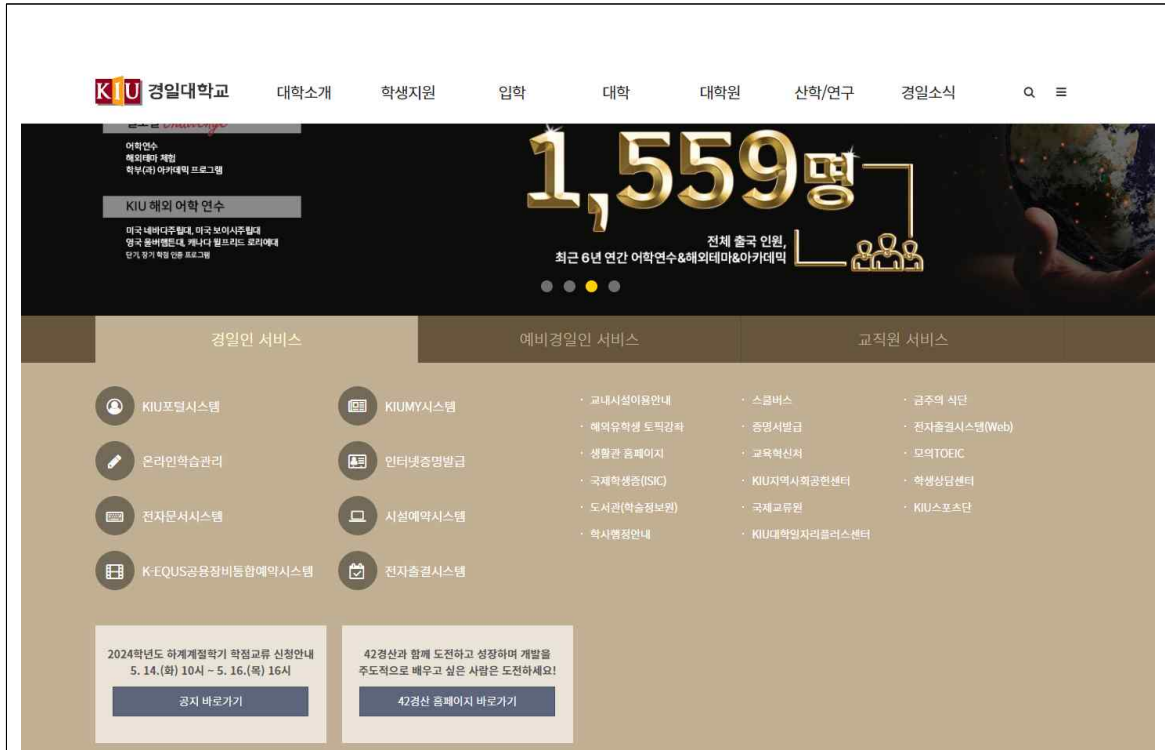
KIU 경일대학교

대학소개 학생지원 입학 대학 대학원 산학/연구 경일소식

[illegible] Challenge

어학연수
해외테마 체험
학부(과) 아카데믹 프로그램

KIU 해외 어학 연수

미국 네바다주립대, 미국 보이시주립대
영국 울버햄튼대, 캐나다 월프리드 로리에대
단기, 장기 학점 인증 프로그램

1,559명

전체 출국 인원,
최근 6년 연간 어학연수&해외테마&아카데믹

경일인 서비스 예비경일인 서비스 교직원 서비스

KIU포털시스템
KIUMY시스템
온라인학습관리
인터넷증명발급
전자문서시스템
시설예약시스템
K-EQUS공용장비통합예약시스템
전자출결시스템

· 교내시설이용안내
· 해외유학생 토픽강좌
· 생활관 홈페이지
· 국제학생증(ISIC)
· 도서관(학술정보원)
· 학사행정안내

· 스쿨버스
· 증명서발급
· 교육혁신처
· KIU지역사회공헌센터
· 국제교류원
· KIU대학일자리플러스센터

· 금주의 식단
· 전자출결시스템(Web)
· 모의TOEIC
· 학생상담센터
· KIU스포츠단

2024학년도 하계계절학기 학점교류 신청안내
5. 14.(화) 10시 ~ 5. 16.(목) 16시

공지 바로가기

42경산과 함께 도전하고 성장하며 개발을 주도적으로 배우고 싶은 사람은 도전하세요!

42경산 홈페이지 바로가기